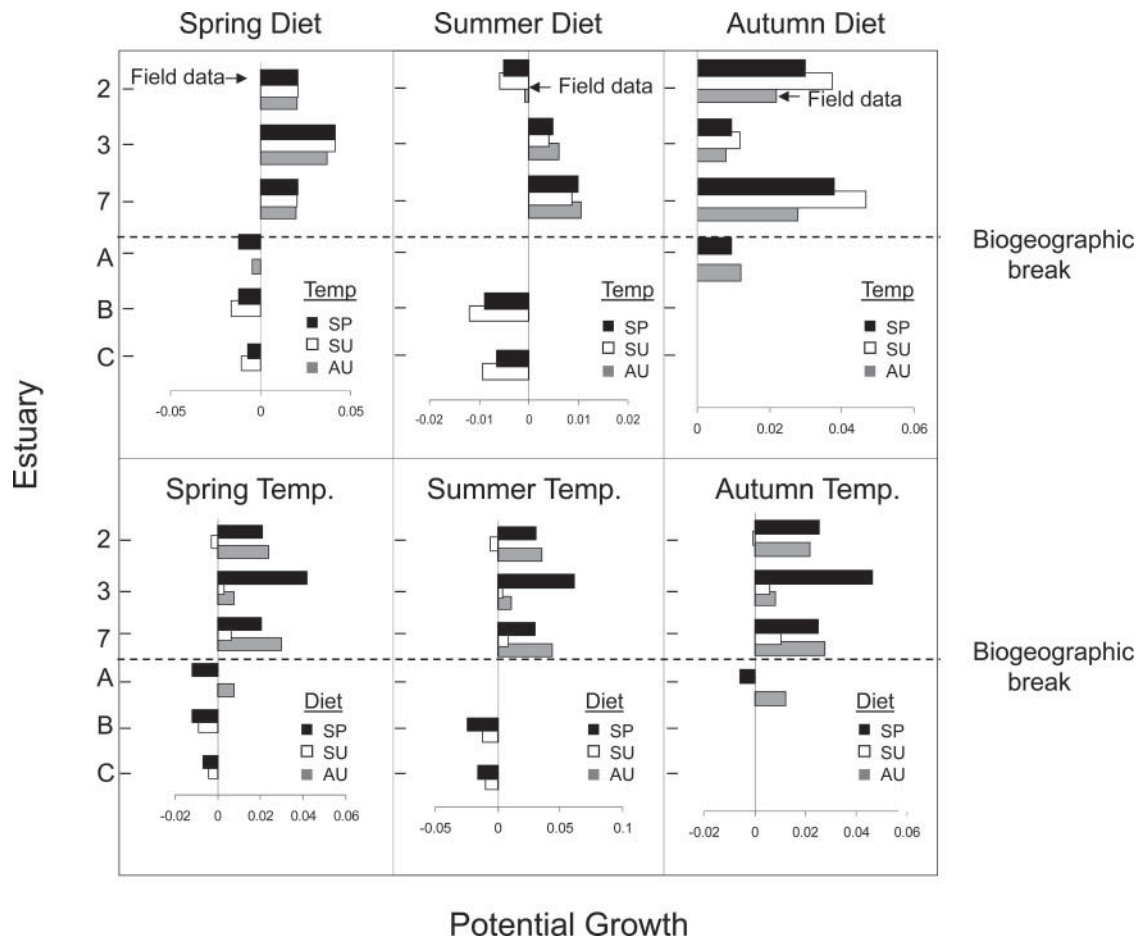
Spring Diet

Field data

2
3
7
A
B
C

Temp
SP
SU
AU

-0.05 0 0.05

Summer Diet

Field data

Temp
SP
SU
AU

-0.02 -0.01 0 0.01 0.02

Autumn Diet

Field data

Temp
SP
SU
AU

0 0.02 0.04 0.06

Biogeographic break

Estuary

Spring Temp.

2
3
7
A
B
C

Diet
SP
SU
AU

-0.02 0 0.02 0.04 0.06

Summer Temp.

Diet
SP
SU
AU

-0.05 0 0.05 0.1

Autumn Temp.

Diet
SP
SU
AU

-0.02 0 0.02 0.04 0.06

Biogeographic break

Potential Growth